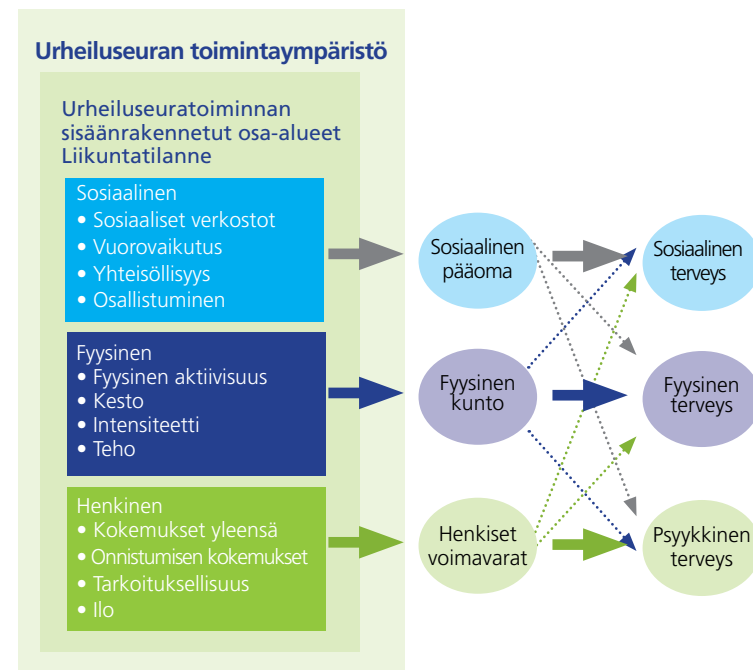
Urheiluseuran toimintaympäristö

Urheiluseuratoiminnan sisäänrakennetut osa-alueet Liikuntatilanne

Sosiaalinen
• Sosiaaliset verkostot
• Vuorovaikutus
• Yhteisöllisyys
• Osallistuminen

Fyysinen
• Fyysinen aktiivisuus
• Kesto
• Intensiteetti
• Teho

Henkinen
• Kokemukset yleensä
• Onnistumisen kokemukset
• Tarkoituksellisuus
• Ilo

Sosiaalinen pääoma

Fyysinen kunto

Henkiset voimavarat

Sosiaalinen terveys

Fyysinen terveys

Psyykkinen terveys